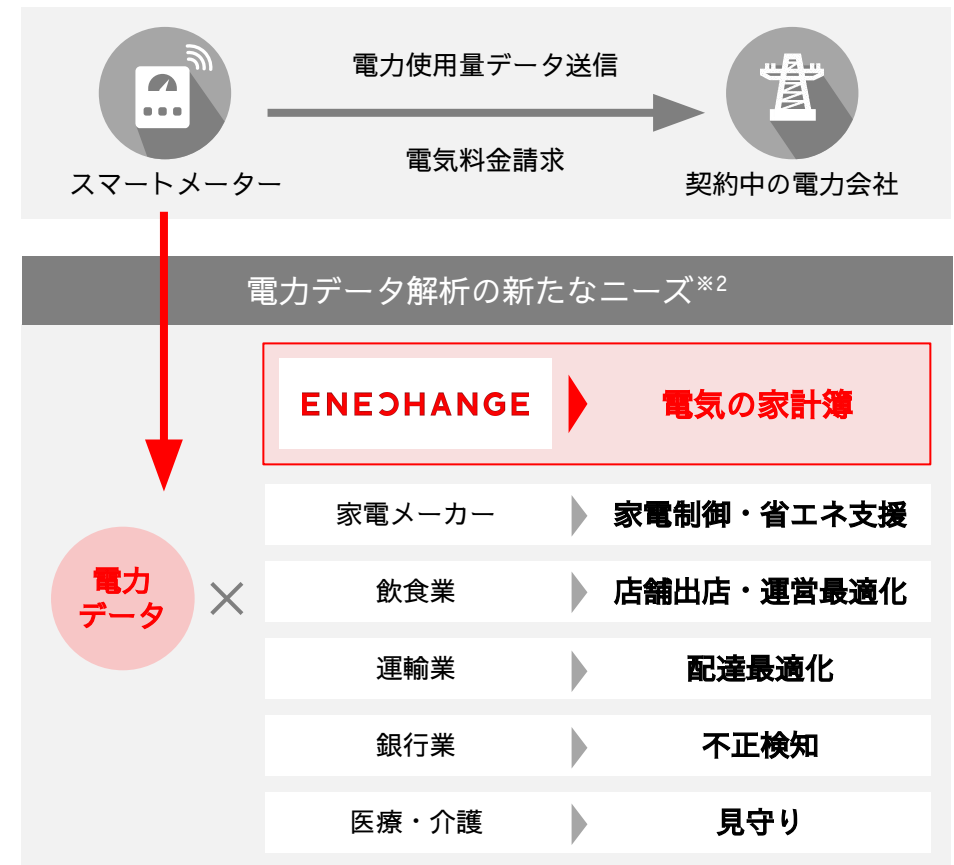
電力使用量データ送信

電気料金請求

スマートメーター

契約中の電力会社

電力データ解析の新たなニーズ$^{※2}$

ENECHANGE 電気の家計簿

電力データ ×

| 家電メーカー | 家電制御・省エネ支援 |
|---|---|
| 飲食業 | 店舗出店・運営最適化 |
| 運輸業 | 配達最適化 |
| 銀行業 | 不正検知 |
| 医療・介護 | 見守り |